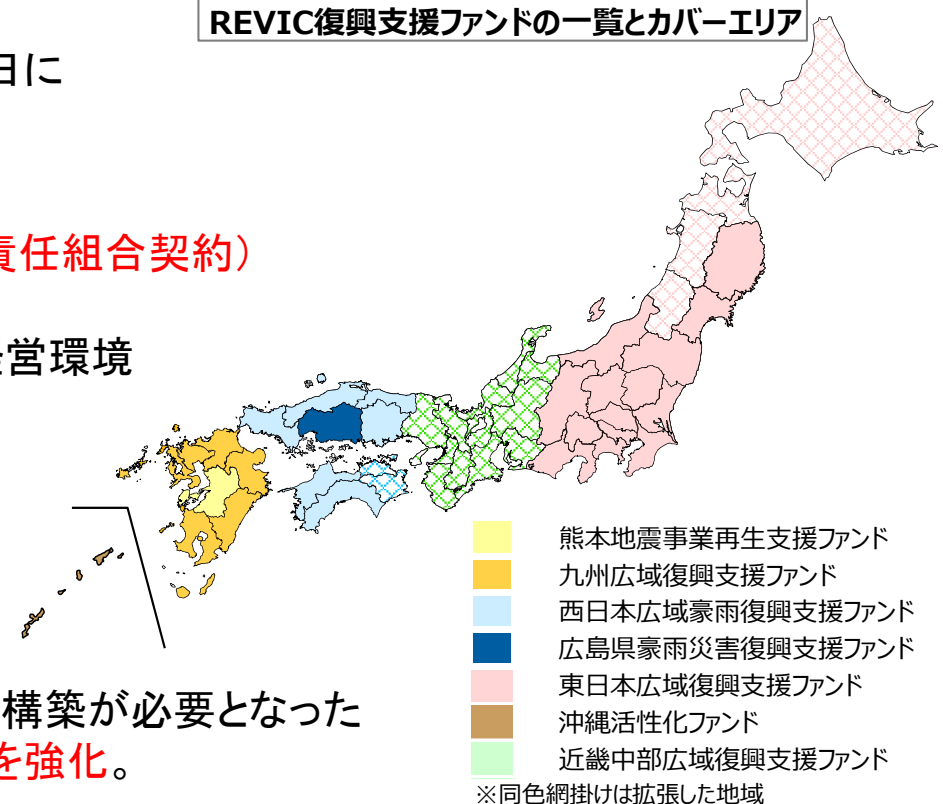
REVIC復興支援ファンドの一覧とカバーエリア

日に

責任組合契約）

営環境

構築が必要となった
を強化。

熊本地震事業再生支援ファンド
九州広域復興支援ファンド
西日本広域豪雨復興支援ファンド
広島県豪雨災害復興支援ファンド
東日本広域復興支援ファンド
沖縄活性化ファンド
近畿中部広域復興支援ファンド
※同色網掛けは拡張した地域